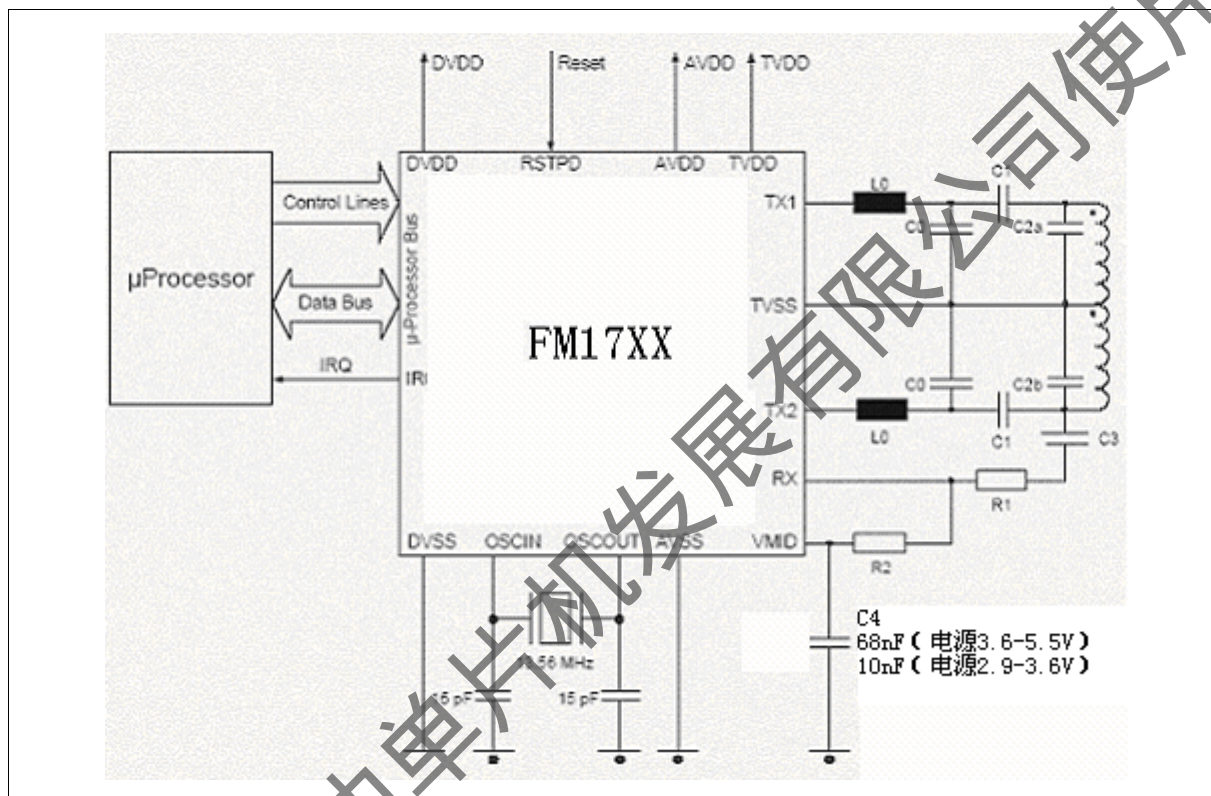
DVDD
Reset
AVDD
TVDD
DVDD
RSTPD
AVDD
TVDD
μProcessor
Control Lines
Data Bus
IRQ
μ-Processor Bus
IRQ
FM17XX
TX1
TVSS
TX2
RX
VMID
DVSS
OSCIN
OSCOUT
AVSS
L0
C1
C0
C2a
C0
C2b
L0
C1
C3
R1
R2
13.56 MHz
15 pF
15 pF
C4
68nF（电源3.6-5.5V）
10nF（电源2.9-3.6V）
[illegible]单片机发展有限公司使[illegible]